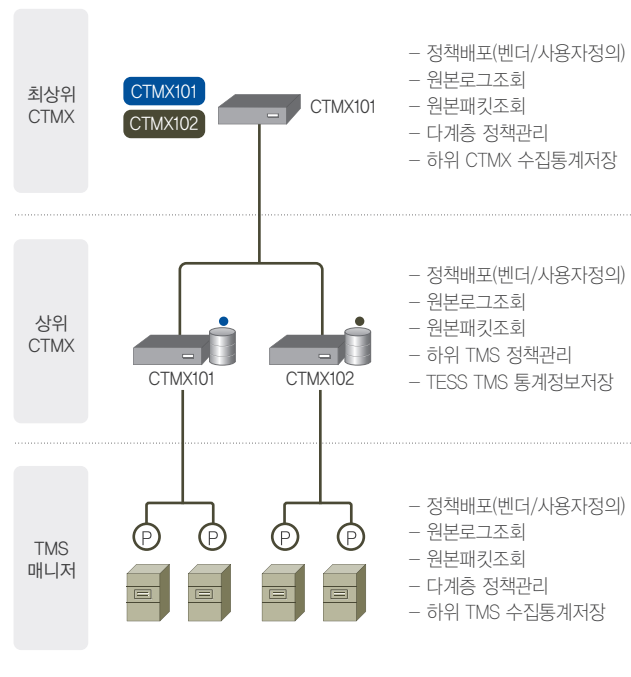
최상위 CTMX

CTMX101
CTMX102

CTMX101

– 정책배포(벤더/사용자정의)
– 원본로그조회
– 원본패킷조회
– 다계층 정책관리
– 하위 CTMX 수집통계저장

상위 CTMX

CTMX101
CTMX102

– 정책배포(벤더/사용자정의)
– 원본로그조회
– 원본패킷조회
– 하위 TMS 정책관리
– TESS TMS 통계정보저장

TMS 매니저

P P P P

– 정책배포(벤더/사용자정의)
– 원본로그조회
– 원본패킷조회
– 다계층 정책관리
– 하위 TMS 수집통계저장